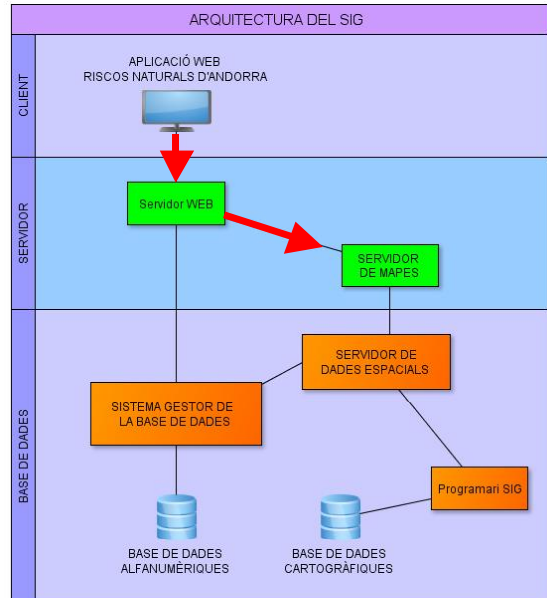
ARQUITECTURA DEL SIG

CLIENT

APLICACIÓ WEB
RISCOS NATURALS D'ANDORRA

SERVIDOR

Servidor WEB

SERVIDOR
DE MAPES

BASE DE DADES

SERVIDOR DE
DADES ESPACIALS

SISTEMA GESTOR DE
LA BASE DE DADES

Programari SIG

BASE DE DADES
ALFANUMÈRIQUES

BASE DE DADES
CARTOGRÀFIQUES